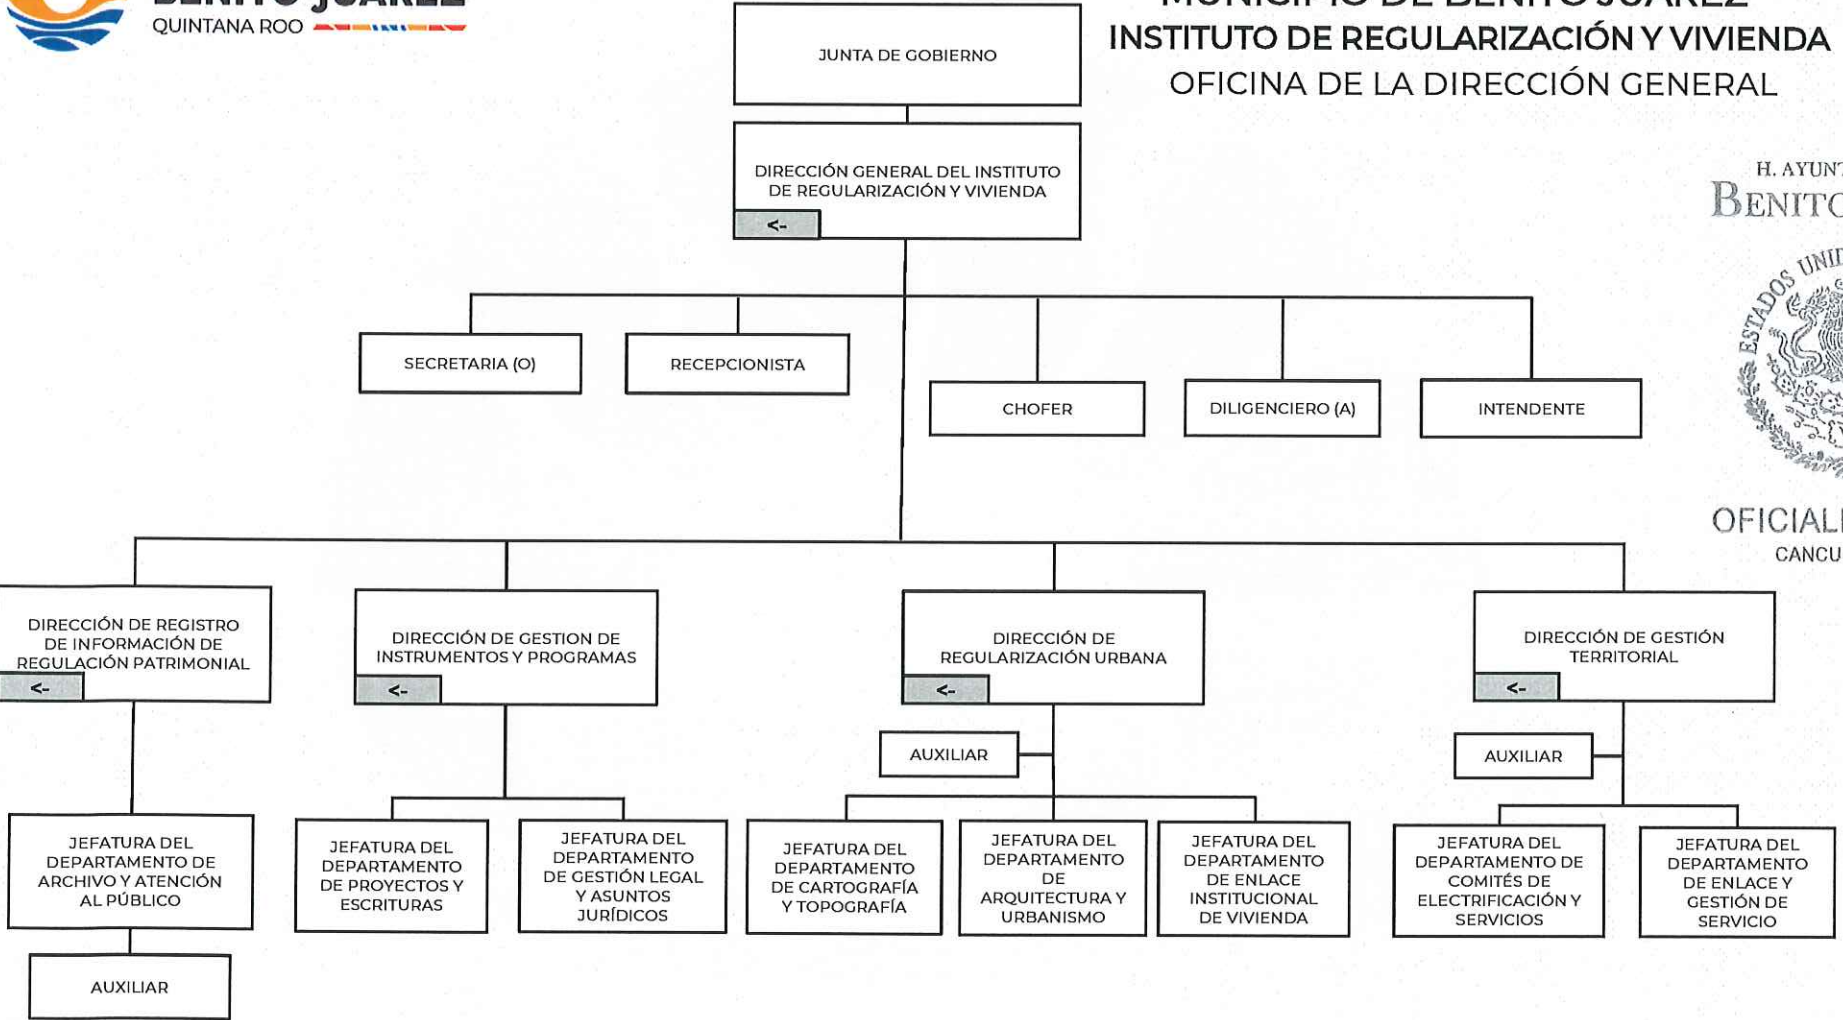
QUINTANA ROO

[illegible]
INSTITUTO DE REGULARIZACIÓN Y VIVIENDA
OFICINA DE LA DIRECCIÓN GENERAL

JUNTA DE GOBIERNO

DIRECCIÓN GENERAL DEL INSTITUTO DE REGULARIZACIÓN Y VIVIENDA
<-

SECRETARIA (O)

RECEPCIONISTA

CHOFER

DILIGENCIERO (A)

INTENDENTE

H. AYUN
BENITO
ESTADOS UNID
OFICIAL
CANCU

DIRECCIÓN DE REGISTRO DE INFORMACIÓN DE REGULACIÓN PATRIMONIAL
<-

DIRECCIÓN DE GESTION DE INSTRUMENTOS Y PROGRAMAS
<-

DIRECCIÓN DE REGULARIZACIÓN URBANA
<-

DIRECCIÓN DE GESTIÓN TERRITORIAL
<-

AUXILIAR

AUXILIAR

JEFATURA DEL DEPARTAMENTO DE ARCHIVO Y ATENCIÓN AL PÚBLICO

JEFATURA DEL DEPARTAMENTO DE PROYECTOS Y ESCRITURAS

JEFATURA DEL DEPARTAMENTO DE GESTIÓN LEGAL Y ASUNTOS JURÍDICOS

JEFATURA DEL DEPARTAMENTO DE CARTOGRAFÍA Y TOPOGRAFÍA

JEFATURA DEL DEPARTAMENTO DE ARQUITECTURA Y URBANISMO

JEFATURA DEL DEPARTAMENTO DE ENLACE INSTITUCIONAL DE VIVIENDA

JEFATURA DEL DEPARTAMENTO DE COMITÉS DE ELECTRIFICACIÓN Y SERVICIOS

JEFATURA DEL DEPARTAMENTO DE ENLACE Y GESTIÓN DE SERVICIO

AUXILIAR